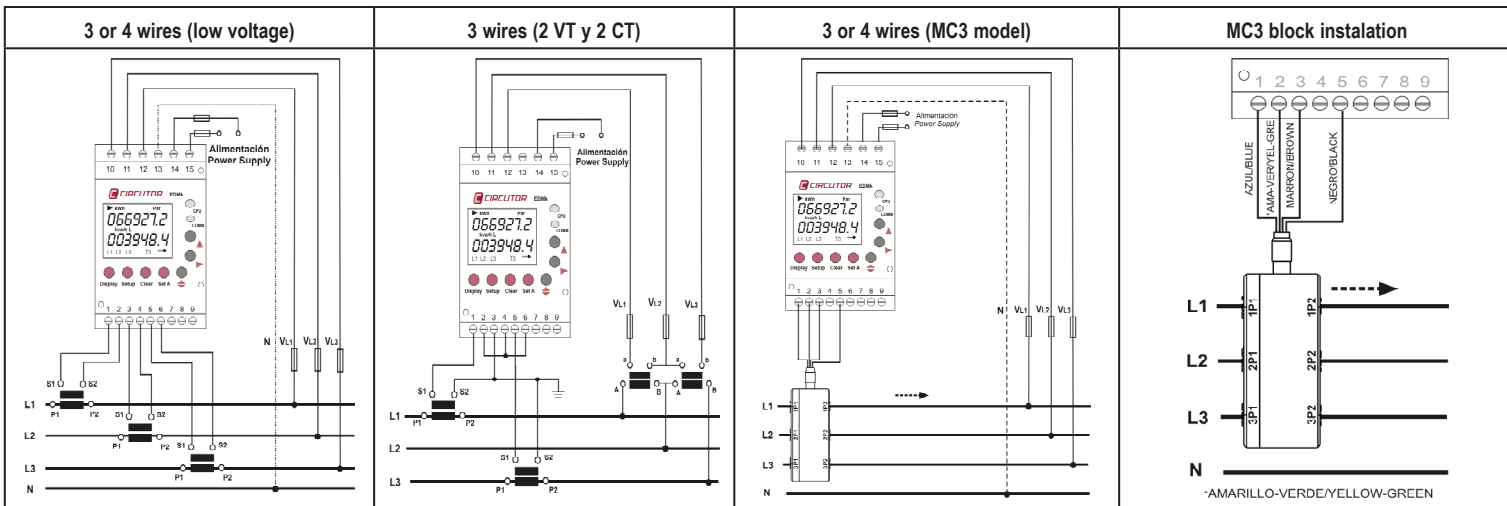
| 3 or 4 wires (low voltage) | 3 wires (2 VT y 2 CT) | 3 or 4 wires (MC3 model) | MC3 block instalation |
|---|---|---|---|

10 11 12 13 14 15
Alimentación
Power Supply
CIRCUTOR EDMk
kWh Pot
066927.2
kvarh L
003948.4
L1 L2 L3 T5
CPU
COMM
Display Setup Clear Set A
1 2 3 4 5 6 7 8 9
N VL1 VL2 VL3
S1 S2
L1 P1 P2
S1 S2
L2 P1 P2
S1 S2
L3 P1 P2
N

10 11 12 13 14 15
Alimentación
Power Supply
CIRCUTOR EDMk
kWh Pot
066927.2
kvarh L
003948.4
L1 L2 L3 T5
CPU
COMM
Display Setup Clear Set A
1 2 3 4 5 6 7 8 9
VL1 VL2 VL3
a b a b
A B A B
S1 S2
L1 P1 P2
L2
S1 S2
L3 P1 P2

Alimentación
Power Supply
10 11 12 13 14 15
CIRCUTOR EDMk
kWh Pot
066927.2
kvarh L
003948.4
L1 L2 L3 T5
CPU
COMM
Display Setup Clear Set A
1 2 3 4 5 6 7 8 9
N VL1 VL2 VL3
L1 1P1 1P2
L2 2P1 2P2
L3 3P1 3P2
N

1 2 3 4 5 6 7 8 9
AZUL/BLUE
*AMA-VER/YEL-GRE
MARRON/BROWN
NEGRO/BLACK
L1 1P1 1P2
L2 2P1 2P2
L3 3P1 3P2
N
*AMARILLO-VERDE/YELLOW-GREEN